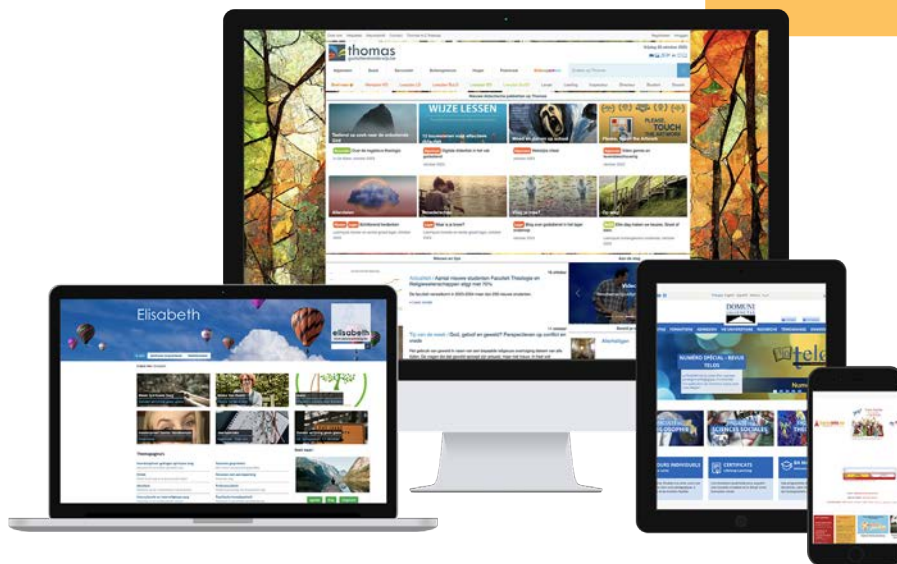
thomas

WIJZE LESSEN

PLEASE, TOUCH THE ARTWORK

Wat is je visie?

Actualiteit : Aantal nieuwe studenten Faculteit Theologie en Religiewetenschappen stijgt met 10%

Tip van de week : God, geloof en geweld? Perspectieven op conflict en vrede

Elisabeth

elisabeth

Themapagina's

DOMUNI

NUMÉRO SPÉCIAL - REVUE TELOS

telos

SCIENCES SOCIALES

PHILOSOPHIE

CERTIFICATE